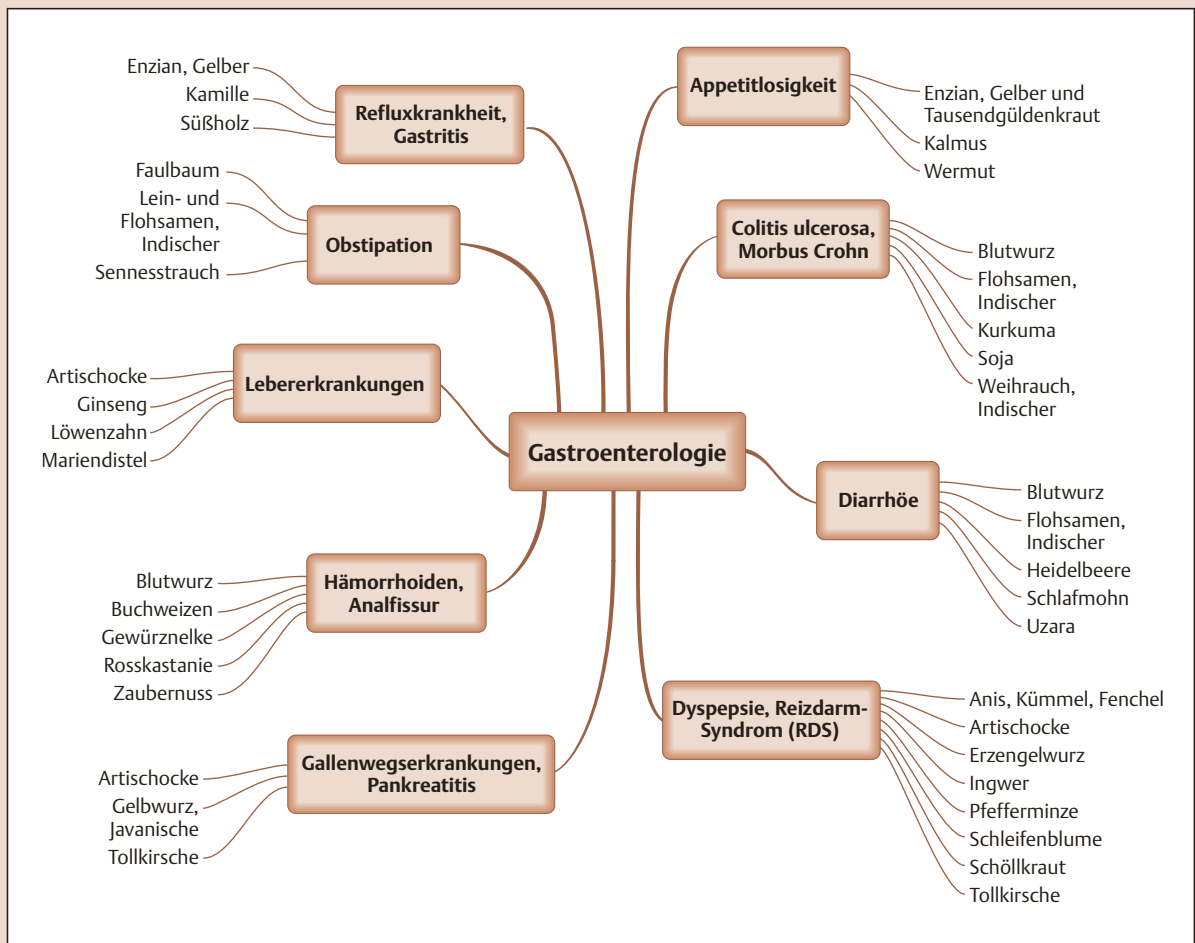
Gastroenterologie

Refluxkrankheit, Gastritis
Enzian, Gelber
Kamille
Süßholz

Obstipation
Faulbaum
Lein- und Flohsamen, Indischer
Sennesstrauch

Lebererkrankungen
Artischocke
Ginseng
Löwenzahn
Mariendistel

Hämorrhoiden, Analfissur
Blutwurz
Buchweizen
Gewürznelke
Rosskastanie
Zaubernuss

Gallenwegserkrankungen, Pankreatitis
Artischocke
Gelbwurz, Javanische
Tollkirsche

Appetitlosigkeit
Enzian, Gelber und Tausendgüldenkraut
Kalmus
Wermut

Colitis ulcerosa, Morbus Crohn
Blutwurz
Flohsamen, Indischer
Kurkuma
Soja
Weihrauch, Indischer

Diarrhöe
Blutwurz
Flohsamen, Indischer
Heidelbeere
Schlafmohn
Uzara

Dyspepsie, Reizdarm-Syndrom (RDS)
Anis, Kümmel, Fenchel
Artischocke
Erzengelwurz
Ingwer
Pfefferminze
Schleifenblume
Schöllkraut
Tollkirsche